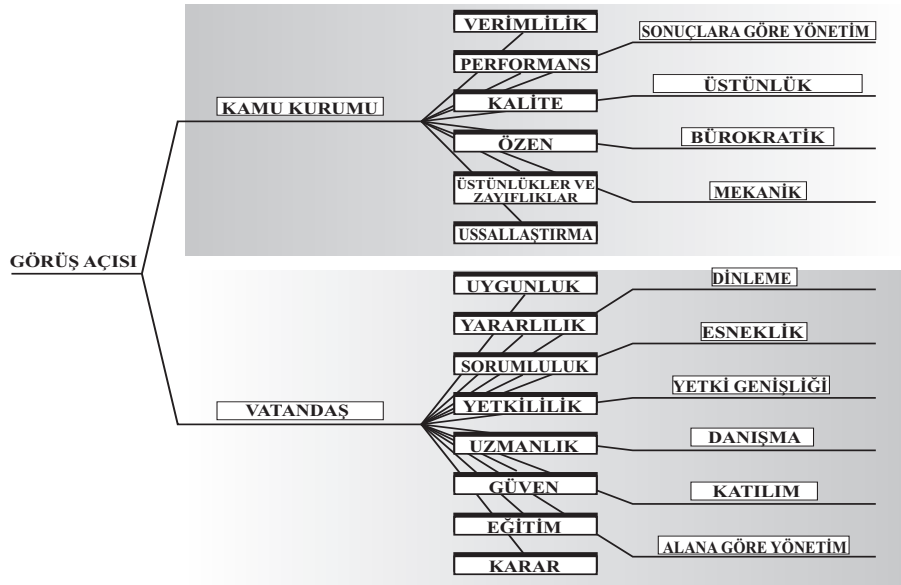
GÖRÜŞ AÇISI

KAMU KURUMU

VERİMLİLİK

PERFORMANS

KALİTE

ÖZEN

ÜSTÜNLÜKLER VE ZAYIFLIKLAR

USSALLAŞTIRMA

SONUÇLARA GÖRE YÖNETİM

ÜSTÜNLÜK

BÜROKRATİK

MEKANİK

VATANDAŞ

UYGUNLUK

YARARLILIK

SORUMLULUK

YETKİLİLİK

UZMANLIK

GÜVEN

EĞİTİM

KARAR

DİNLEME

ESNEKLİK

YETKİ GENİŞLİĞİ

DANIŞMA

KATILIM

ALANA GÖRE YÖNETİM